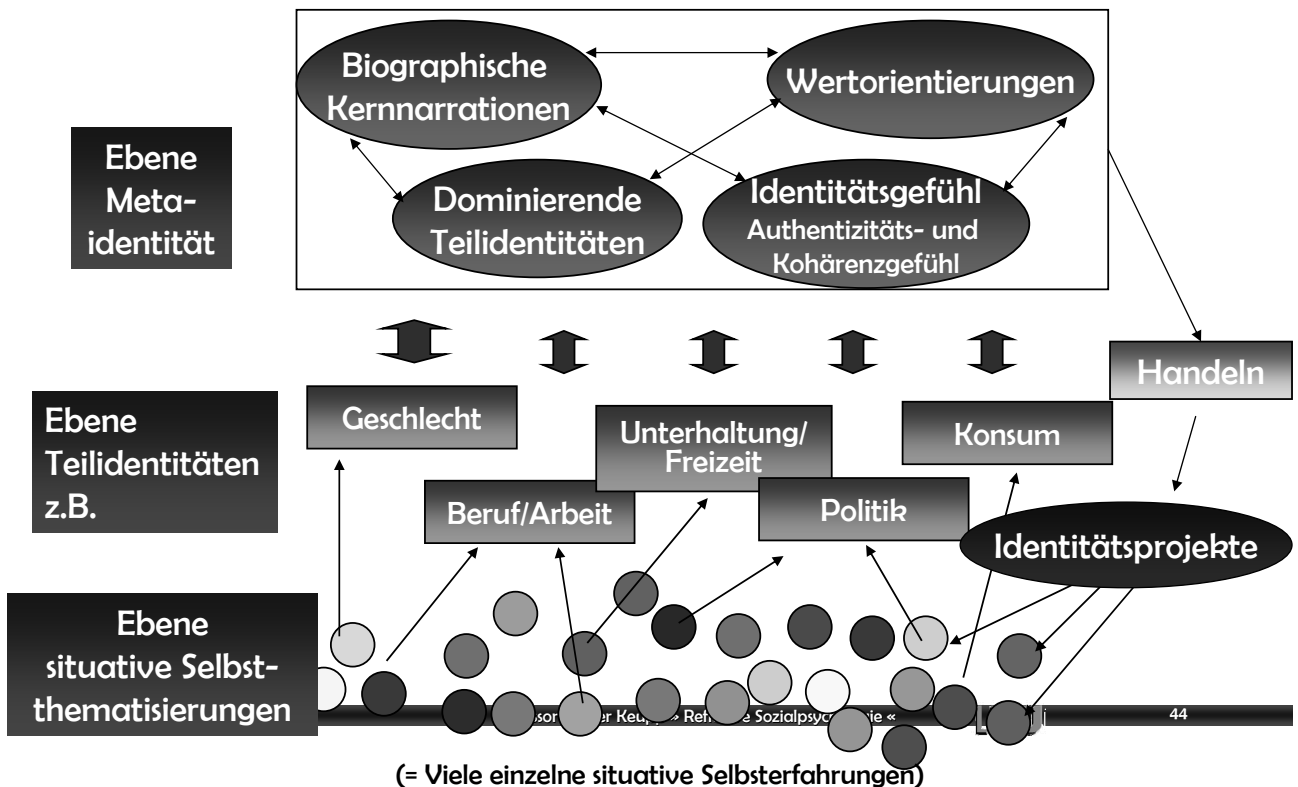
Biographische Kernnarrationen

Wertorientierungen

Ebene Metaidentität

Dominierende Teilidentitäten

Identitätsgefühl
Authentizitäts- und Kohärenzgefühl

Handeln

Ebene Teilidentitäten z.B.

Geschlecht

Unterhaltung/ Freizeit

Konsum

Beruf/Arbeit

Politik

Identitätsprojekte

Ebene situative Selbstthematisierungen

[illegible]sor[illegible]er Keu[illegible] » Ref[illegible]e Sozialpsyc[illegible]ie «

44

(= Viele einzelne situative Selbsterfahrungen)